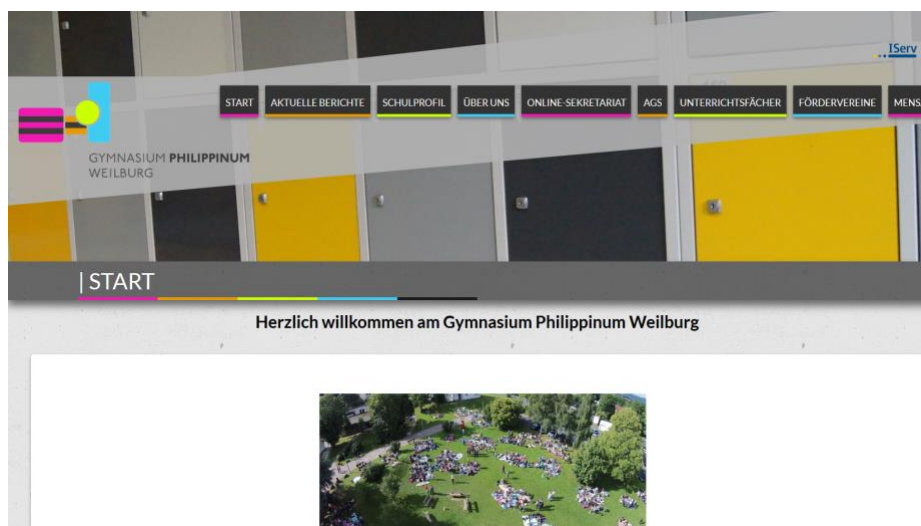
IServ

GYMNASIUM PHILIPPINUM WEILBURG

START AKTUELLE BERICHTE SCHULPROFIL ÜBER UNS ONLINE-SEKRETARIAT AGS UNTERRICHTSFÄCHER FÖRDERVEREINE MENS

| START

Herzlich willkommen am Gymnasium Philippinum Weilburg